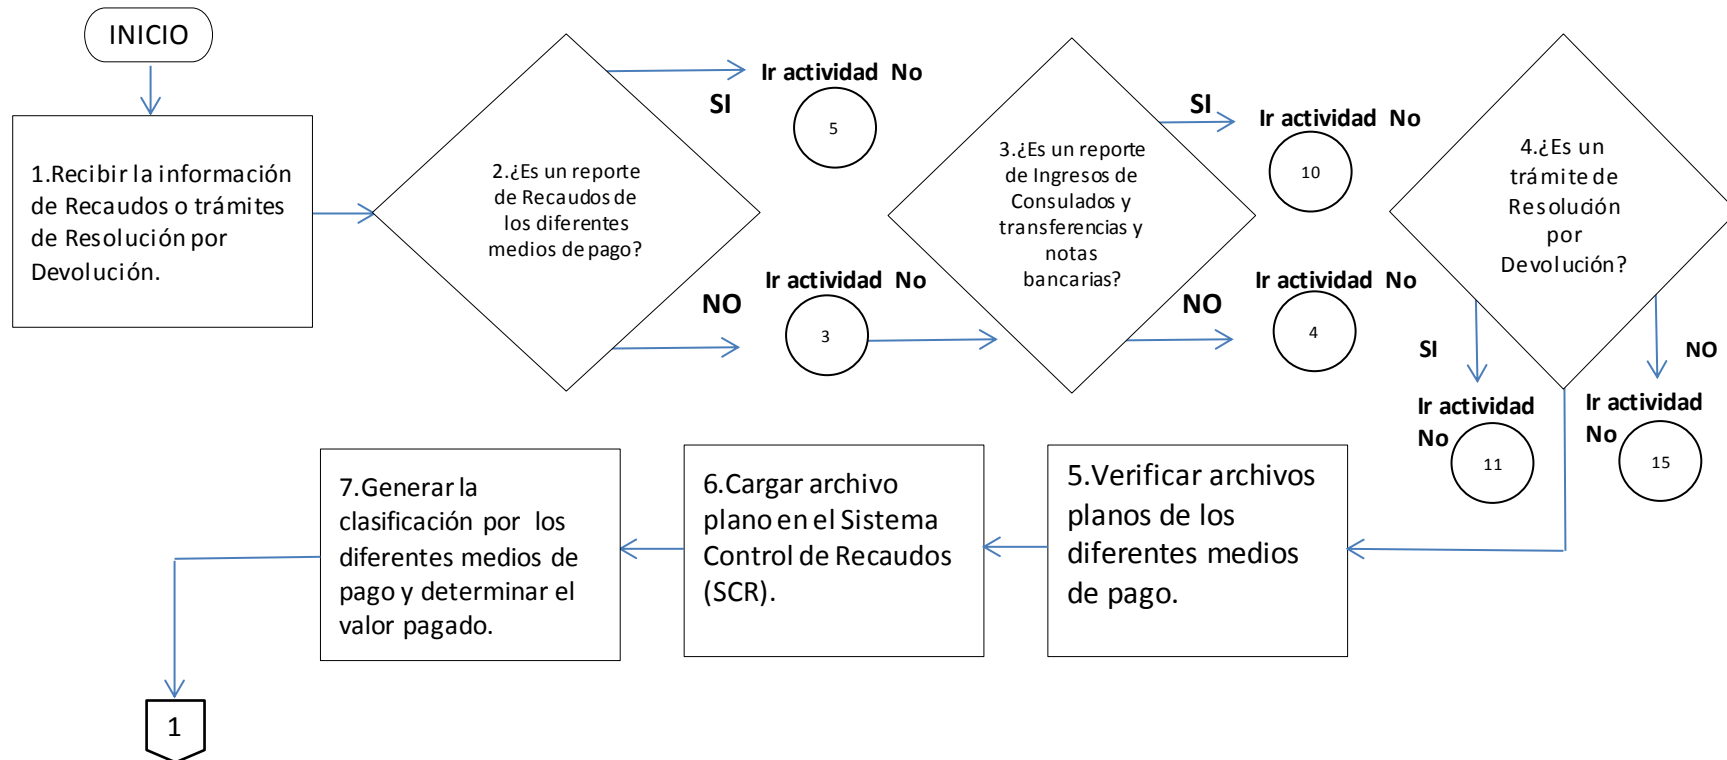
INICIO

1.Recibir la información de Recaudos o trámites de Resolución por Devolución.

2.¿Es un reporte de Recaudos de los diferentes medios de pago?

SI

Ir actividad No

5

NO

Ir actividad No

3

3.¿Es un reporte de Ingresos de Consulados y transferencias y notas bancarias?

SI

Ir actividad No

10

NO

Ir actividad No

4

4.¿Es un trámite de Resolución por Devolución?

SI

Ir actividad No

11

NO

Ir actividad No

15

5.Verificar archivos planos de los diferentes medios de pago.

6.Cargar archivo plano en el Sistema Control de Recaudos (SCR).

7.Generar la clasificación por los diferentes medios de pago y determinar el valor pagado.

1